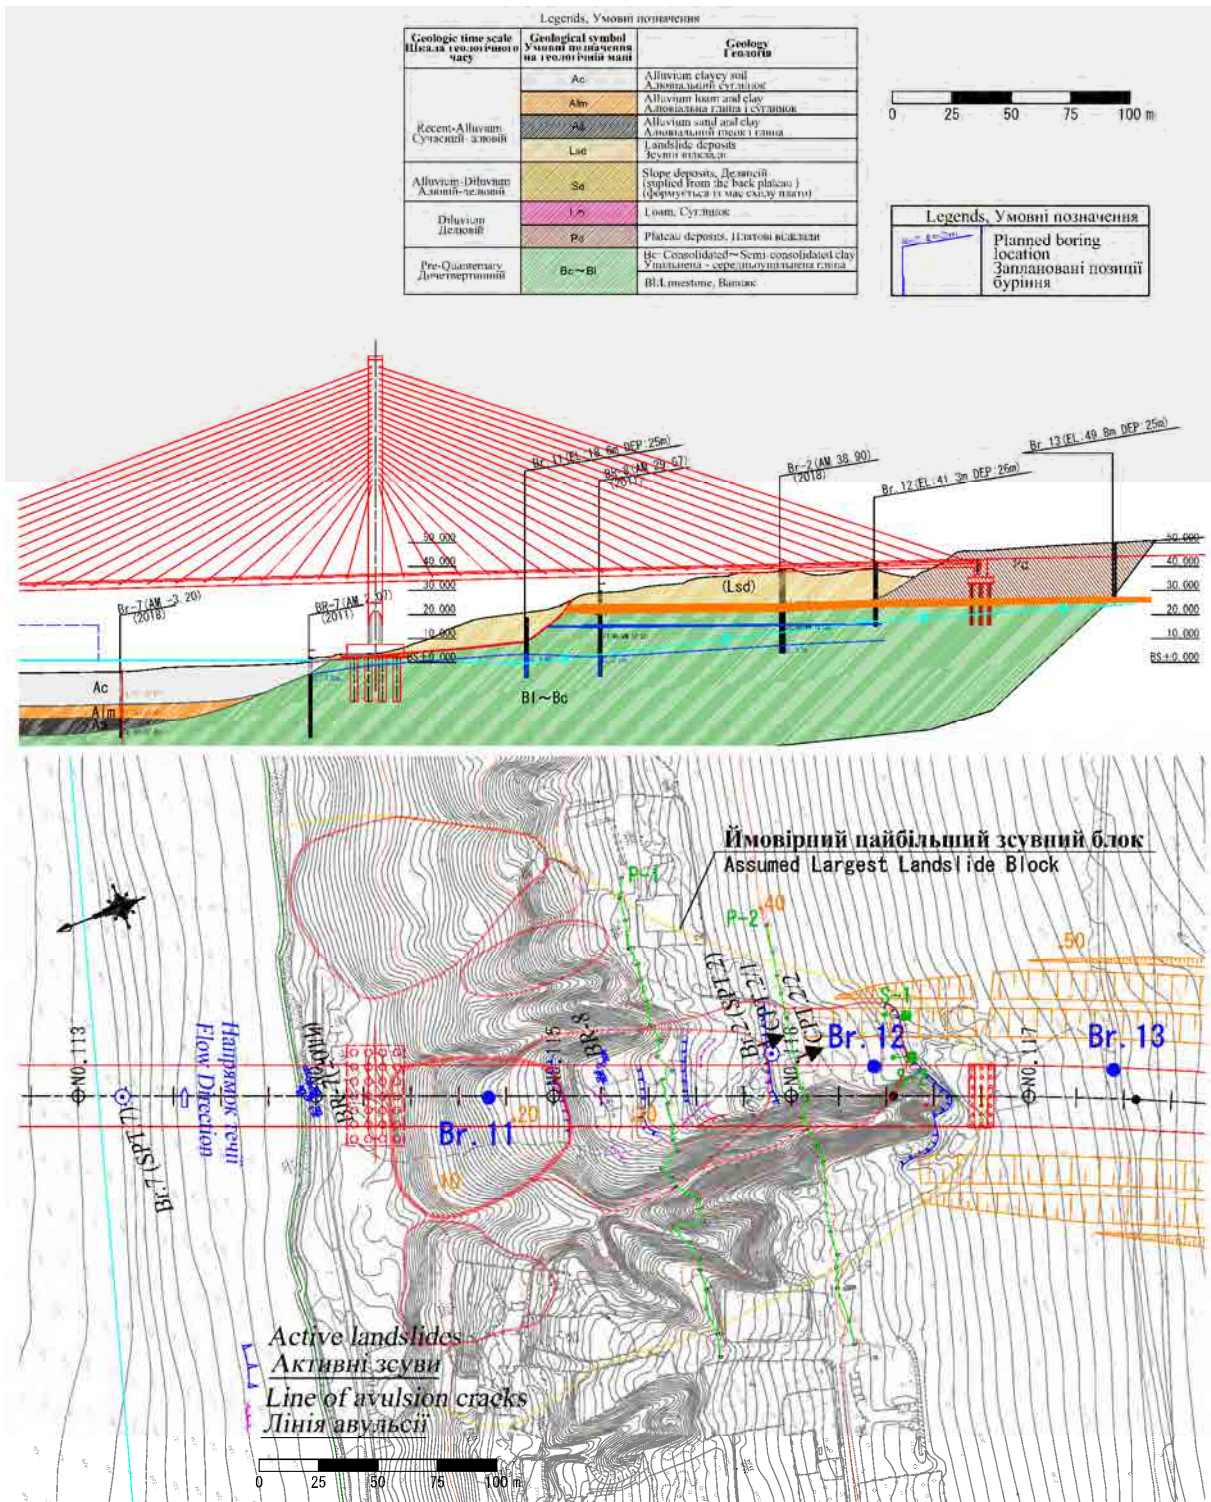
Legends, Умовні позначення

| Geologic time scale Шкала геологічного часу | Geological symbol Умовні позначення на геологічній мапі | Geology Геологія |
|---|---|---|
| Recent-Alluvium Сучасний- алювій | Ac | Alluvium clayey soil Алювіальний суглинок |
| | Alm | Alluvium loam and clay Алювіальна глина і суглинок |
| | As | Alluvium sand and clay Алювіальний пісок і глина |
| | Lsd | Landslide deposits Зсувні відклади |
| Alluvium-Diluvium Алювій-делювій | Sd | Slope deposits, Делювій (supplied from the back plateau) (формується із мас схилу плато) |
| Diluvium Делювій | Lm | Loam, Суглинок |
| | Pd | Plateau deposits, Плато́ві відклади |
| Pre-Quaternary Дочетвертинний | Bc~Bl | Bc: Consolidated~Semi-consolidated clay Ущільнена - середньоущільнена глина |
| | | Bl:Limestone, Вапняк |

0 25 50 75 100 m

Legends, Умовні позначення
Planned boring location
Заплановані позиції буріння

Br. 11(EL:18.6m DEP:25m)
BR-8(AM 29.07) (2011)
Br-2(AM 38.90) (2018)
Br. 12(EL:41.3m DEP:25m)
Br. 13(EL:49.8m DEP:25m)
Br-7(AM -3.20) (2018)
BR-7(AM 2.07) (2011)
50.000
40.000
30.000
20.000
10.000
BS±0.000
(Lsd)
Pd
Ac
Alm
As
Bl~Bc

Ймовірний найбільший зсувний блок
Assumed Largest Landslide Block
P-1
P-2
40
50
S-1
NO.113
NO.115
NO.116
NO.117
Br.7(SPT7)
Напрямок течії
Flow Direction
BR-7(2011)
BR-8
Br.2(SPT2)
(CPT2)
(CPT2)
Br. 11
Br. 12
Br. 13
20
30
10
Active landslides
Активні зсуви
Line of avulsion cracks
Лінія авульсії
0 25 50 75 100 m